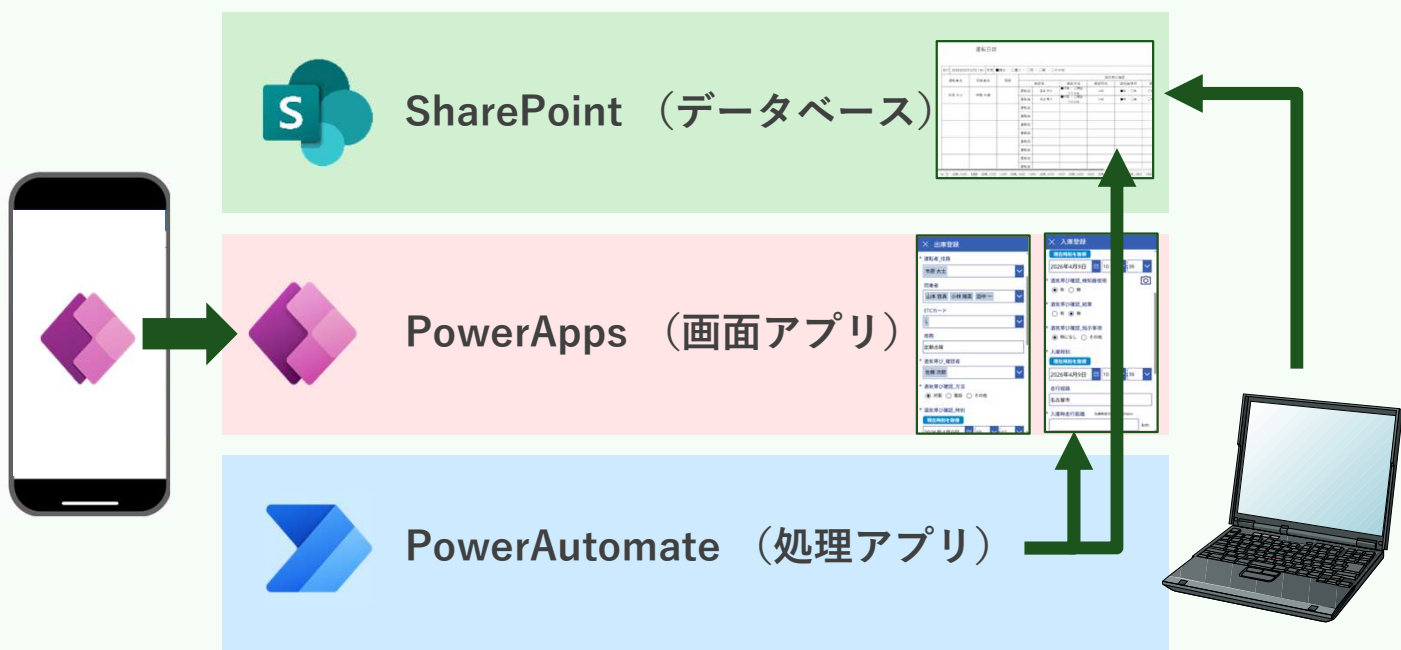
SharePoint （データベース）

PowerApps （画面アプリ）

PowerAutomate （処理アプリ）

出庫登録
運転者_氏名
市原 大士
同乗者
山本 雄真
小林 隆英
田中 一
ETCカード
用務
定期点検
運転前点検_確認者
佐藤 次郎
運転前点検_方法
対面
電話
その他
運転前点検_時刻
現在時刻を登録

入庫登録
現在時刻を登録
2026年4月9日
10
35
運転前点検_飲酒器使用
有
無
運転前点検_結果
有
無
運転前点検_指示事項
特になし
その他
入庫時刻
現在時刻を登録
2026年4月9日
10
35
走行経路
名古屋市
入庫時走行距離

運転日誌